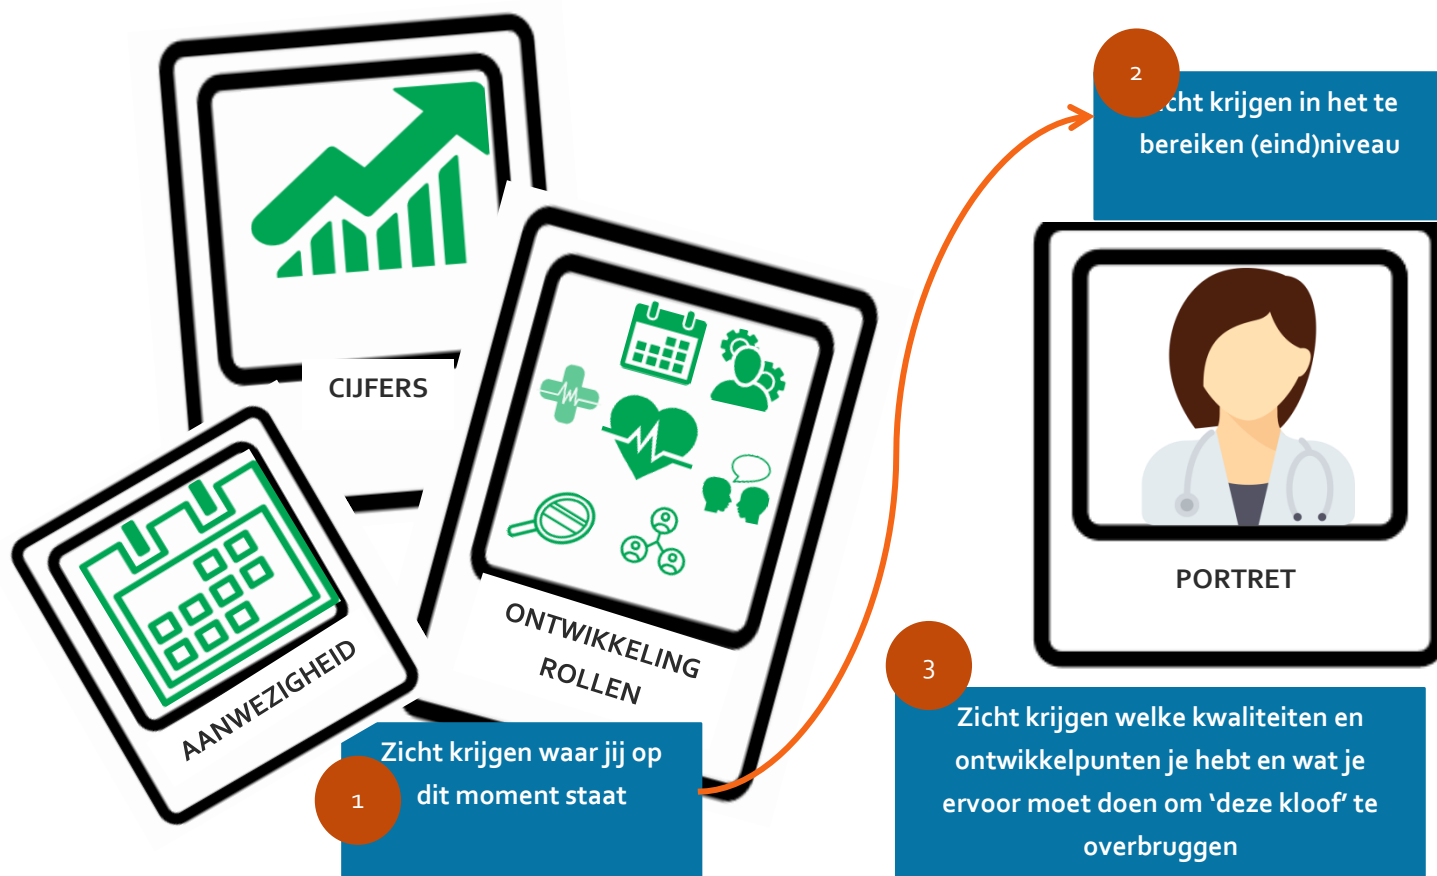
CIJFERS

AANWEZIGHEID

ONTWIKKELING ROLLEN

1

Zicht krijgen waar jij op dit moment staat

2

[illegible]cht krijgen in het te bereiken (eind)niveau

PORTRET

3

Zicht krijgen welke kwaliteiten en ontwikkelpunten je hebt en wat je ervoor moet doen om ‘deze kloof’ te overbruggen